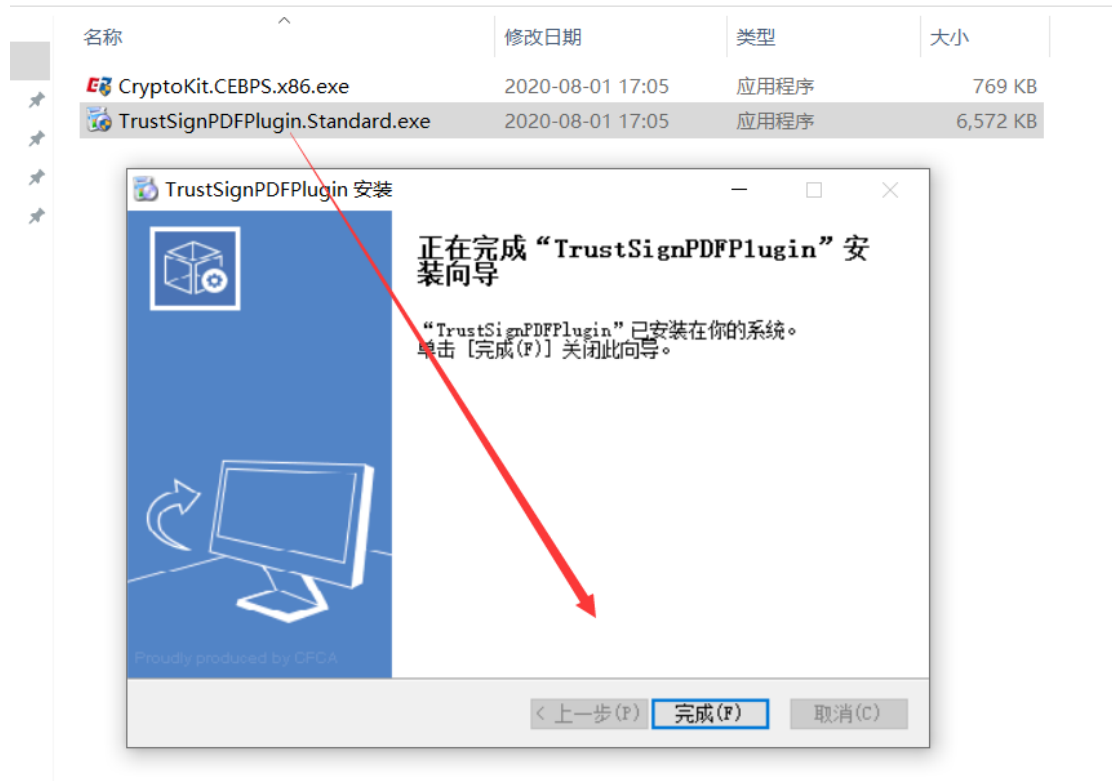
| 名称 | 修改日期 | 类型 | 大小 |
|---|---|---|---|
| CryptoKit.CEBPS.x86.exe | 2020-08-01 17:05 | 应用程序 | 769 KB |
| TrustSignPDFPlugin.Standard.exe | 2020-08-01 17:05 | 应用程序 | 6,572 KB |

TrustSignPDFPlugin 安装

正在完成“TrustSignPDFPlugin”安装向导

“TrustSignPDFPlugin”已安装在你的系统。
单击 [完成(F)] 关闭此向导。

Proudly produced by CFCA

< 上一步(P)  完成(F)  取消(C)